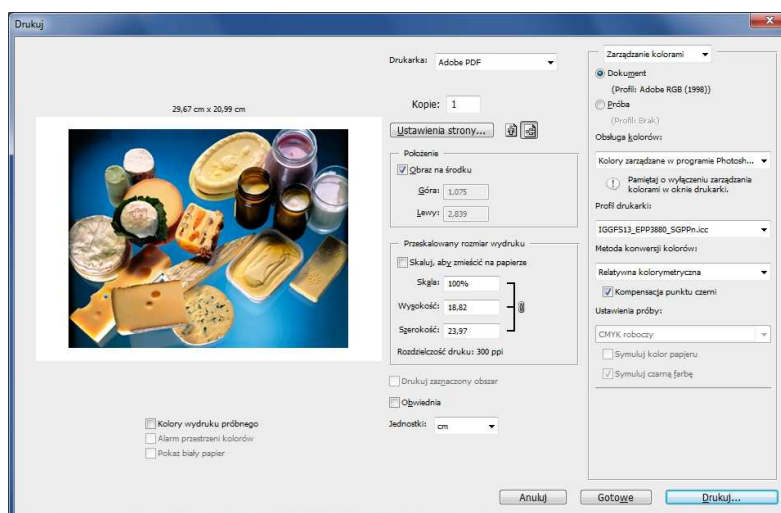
Drukuj

29,67 cm x 20,99 cm

Drukarka: Adobe PDF

Kopie: 1

Ustawienia strony...

Położenie

Obraz na środku

Góra: 1,075

Lewy: 2,839

Przeskalowany rozmiar wydruku

Skaluj, aby zmieścić na papierze

Skala: 100%

Wysokość: 18,82

Szerokość: 23,97

Rozdzielczość druku: 300 ppi

Drukuj zaznaczony obszar

Obwiednia

Jednostki: cm

Kolory wydruku próbnego

Alarm przestrzeni kolorów

Pokaż biały papier

Zarządzanie kolorami

Dokument

(Profil: Adobe RGB (1998))

Próba

(Profil: Brak)

Obsługa kolorów:

Kolory zarządzane w programie Photosh...

Pamiętaj o wyłączeniu zarządzania kolorami w oknie drukarki.

Profil drukarki:

IGGFS13_EPP3880_SGPPn.icc

Metoda konwersji kolorów:

Relatywna kolorymetryczna

Kompensacja punktu czerni

Ustawienia próby:

CMYK roboczy

Symuluj kolor papieru

Symuluj czarną farbę

Anuluj

Gotowe

Drukuj...